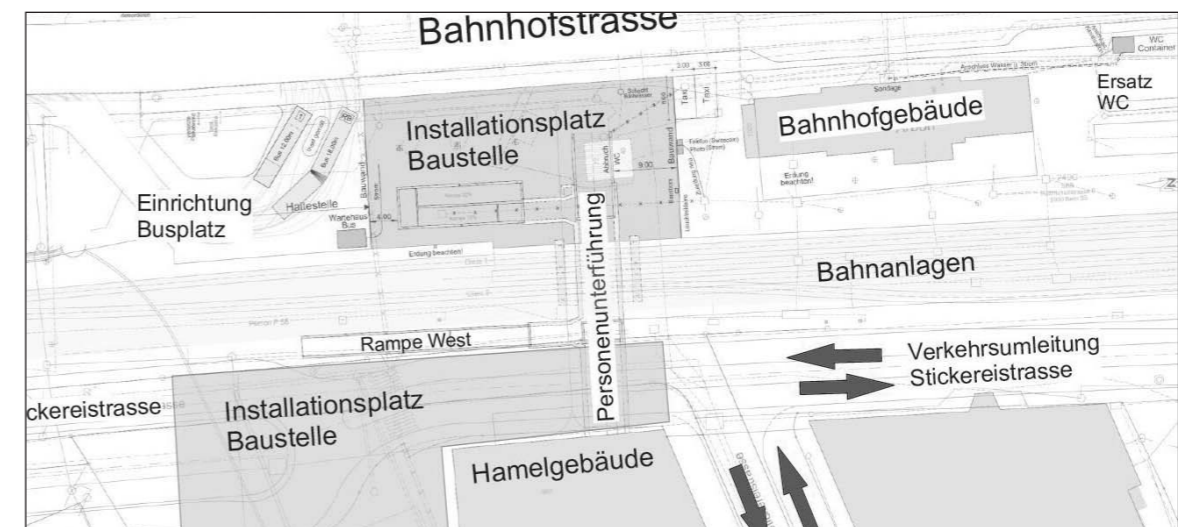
Bahnhofstrasse

WC Container

Ersatz WC

Bahnhofgebäude

Installationsplatz Baustelle

Taxi

Taxi

WC

Haltestelle

Einrichtung Busplatz

Erdung beachten!

Personenunterführung

Bahnanlagen

Rampe West

Verkehrsumleitung Stickereistrasse

ckereistrasse

Installationsplatz Baustelle

Hamelgebäude